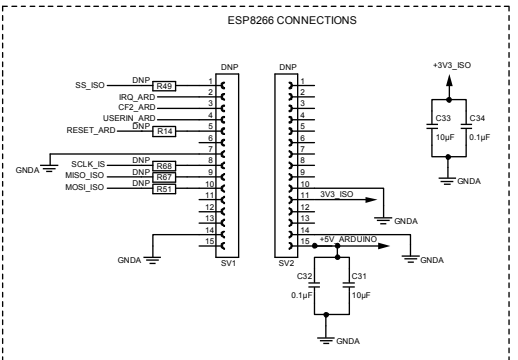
ESP8266 CONNECTIONS

DNP

SS_ISO
DNP
R49
1
IRQ_ARD
2
CF2_ARD
3
USERIN_ARD
4
RESET_ARD
DNP
R14
5
6
7
GNDA
8
SCLK_IS
DNP
R68
MISO_ISO
DNP
R67
9
MOSI_ISO
DNP
R51
10
11
12
13
14
15
GNDA
SV1

DNP
1
2
3
4
5
6
7
8
9
10
11
3V3_ISO
GNDA
12
13
14
15
+5V_ARDUINO
GNDA
SV2
C32
0.1µF
C31
10µF
GNDA

+3V3_ISO
C33
10µF
C34
0.1µF
GNDA